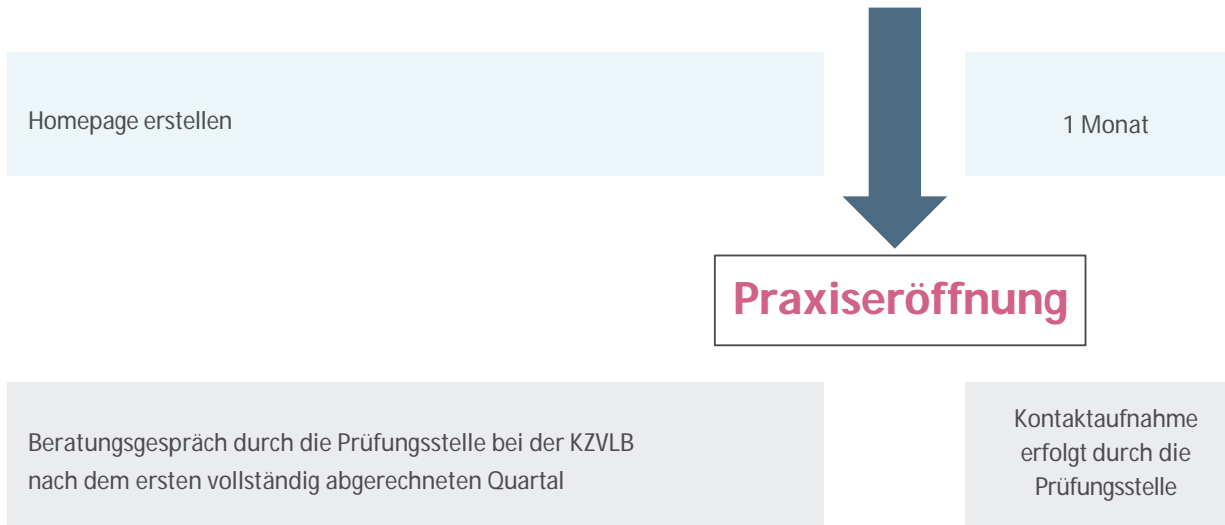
Homepage erstellen

1 Monat

Praxiseröffnung

Beratungsgespräch durch die Prüfungsstelle bei der KZVLB nach dem ersten vollständig abgerechneten Quartal

Kontaktaufnahme erfolgt durch die Prüfungsstelle